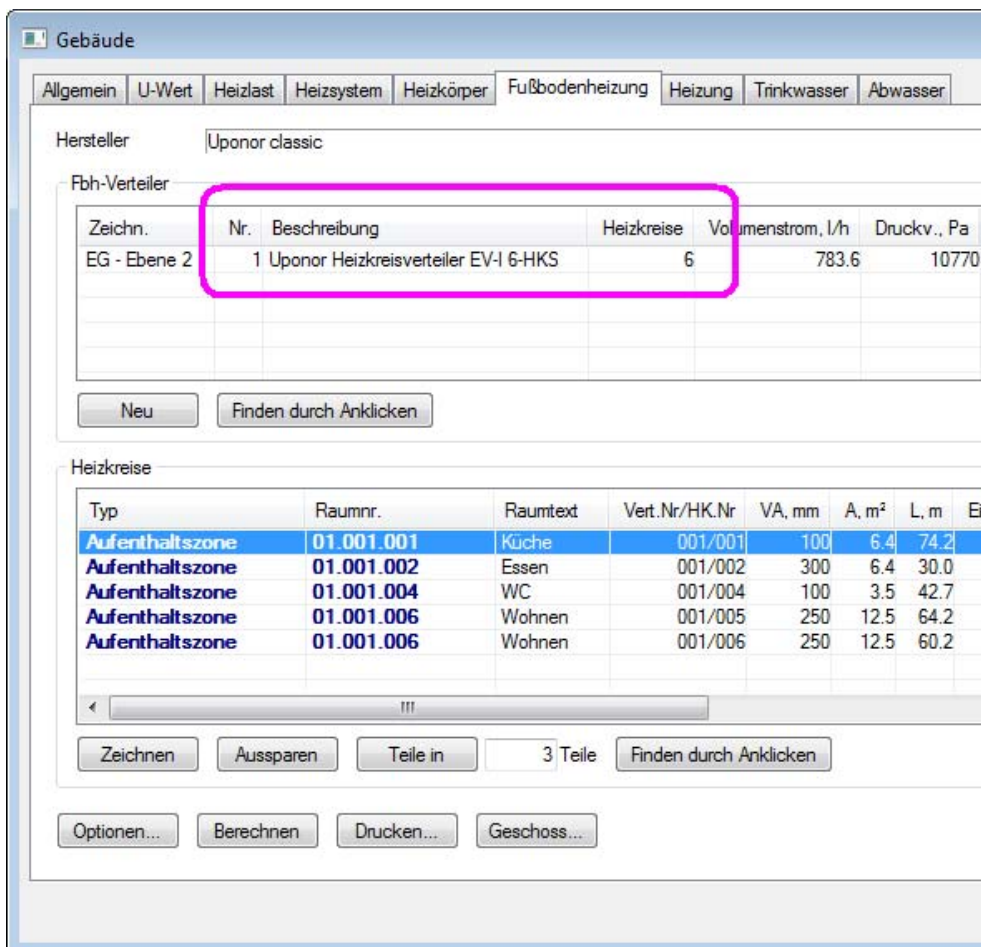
Gebäude

Allgemein | U-Wert | Heizlast | Heizsystem | Heizkörper | Fußbodenheizung | Heizung | Trinkwasser | Abwasser

Hersteller Uponor classic

Fbh-Verteiler

| Zeichn. | Nr. | Beschreibung | Heizkreise | Volumenstrom, l/h | Druckv., Pa |
|---|---|---|---|---|---|
| EG - Ebene 2 | 1 | Uponor Heizkreisverteiler EV-I 6-HKS | 6 | 783.6 | 10770 |

Neu | Finden durch Anklicken

Heizkreise

| Typ | Raumnr. | Raumtext | Vert.Nr/HK.Nr | VA, mm | A, m² | L, m | Ei |
|---|---|---|---|---|---|---|---|
| Aufenthaltszone | 01.001.001 | Küche | 001/001 | 100 | 6.4 | 74.2 | |
| Aufenthaltszone | 01.001.002 | Essen | 001/002 | 300 | 6.4 | 30.0 | |
| Aufenthaltszone | 01.001.004 | WC | 001/004 | 100 | 3.5 | 42.7 | |
| Aufenthaltszone | 01.001.006 | Wohnen | 001/005 | 250 | 12.5 | 64.2 | |
| Aufenthaltszone | 01.001.006 | Wohnen | 001/006 | 250 | 12.5 | 60.2 | |

Zeichnen | Aussparen | Teile in | 3 Teile | Finden durch Anklicken

Optionen... | Berechnen | Drucken... | Geschoss...